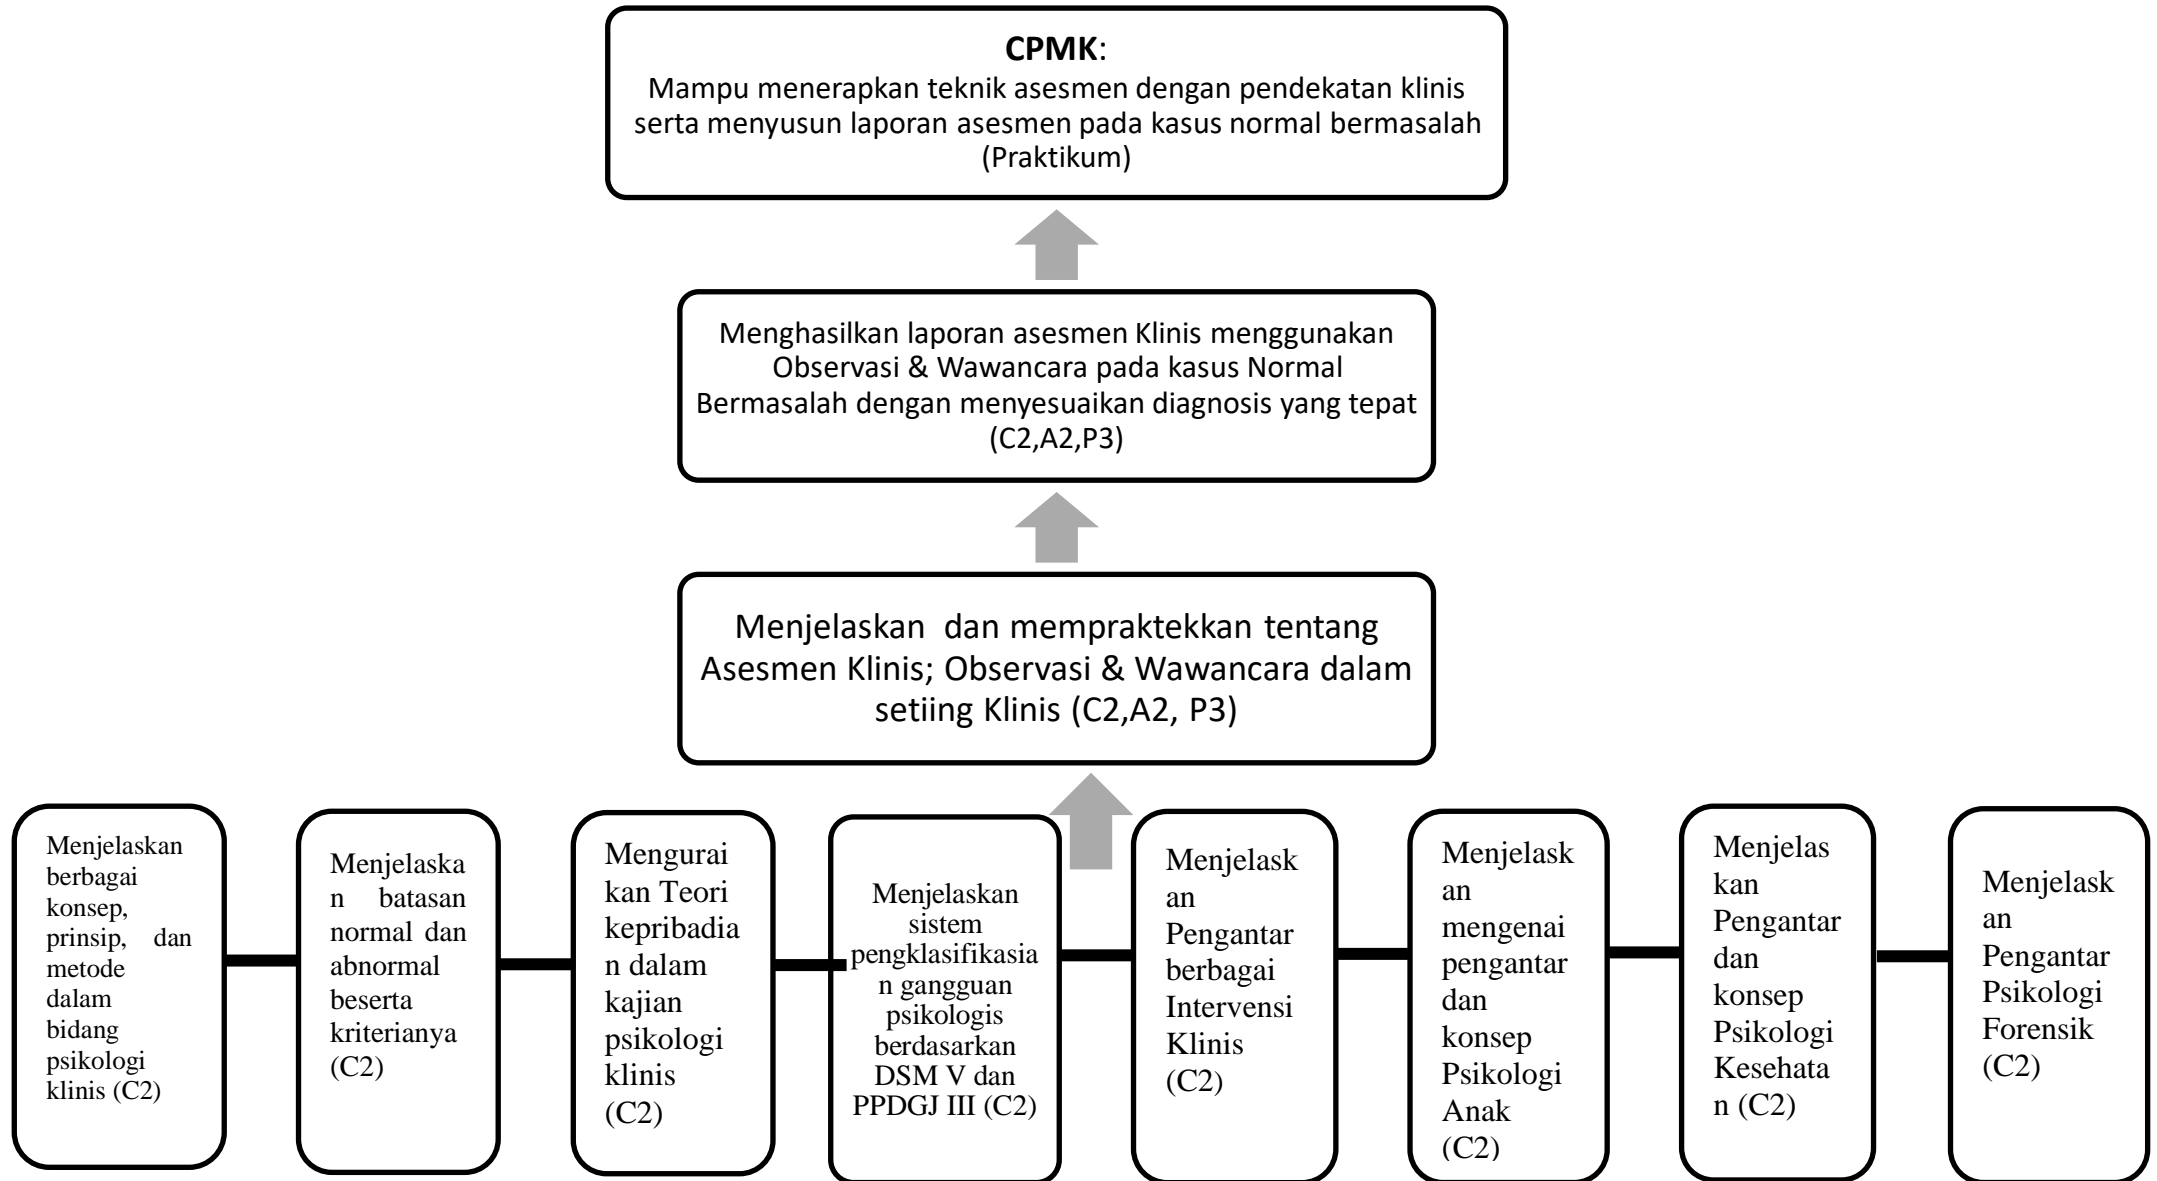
**CPMK**:
Mampu menerapkan teknik asesmen dengan pendekatan klinis serta menyusun laporan asesmen pada kasus normal bermasalah (Praktikum)

Menghasilkan laporan asesmen Klinis menggunakan Observasi & Wawancara pada kasus Normal Bermasalah dengan menyesuaikan diagnosis yang tepat (C2,A2,P3)

Menjelaskan dan mempraktekkan tentang Asesmen Klinis; Observasi & Wawancara dalam setiing Klinis (C2,A2, P3)

Menjelaskan berbagai konsep, prinsip, dan metode dalam bidang psikologi klinis (C2)

Menjelaskan batasan normal dan abnormal beserta kriterianya (C2)

Menguraikan Teori kepribadian dalam kajian psikologi klinis (C2)

Menjelaskan sistem pengklasifikasian gangguan psikologis berdasarkan DSM V dan PPDGJ III (C2)

Menjelaskan Pengantar berbagai Intervensi Klinis (C2)

Menjelaskan mengenai pengantar dan konsep Psikologi Anak (C2)

Menjelaskan Pengantar dan konsep Psikologi Kesehatan (C2)

Menjelaskan Pengantar Psikologi Forensik (C2)